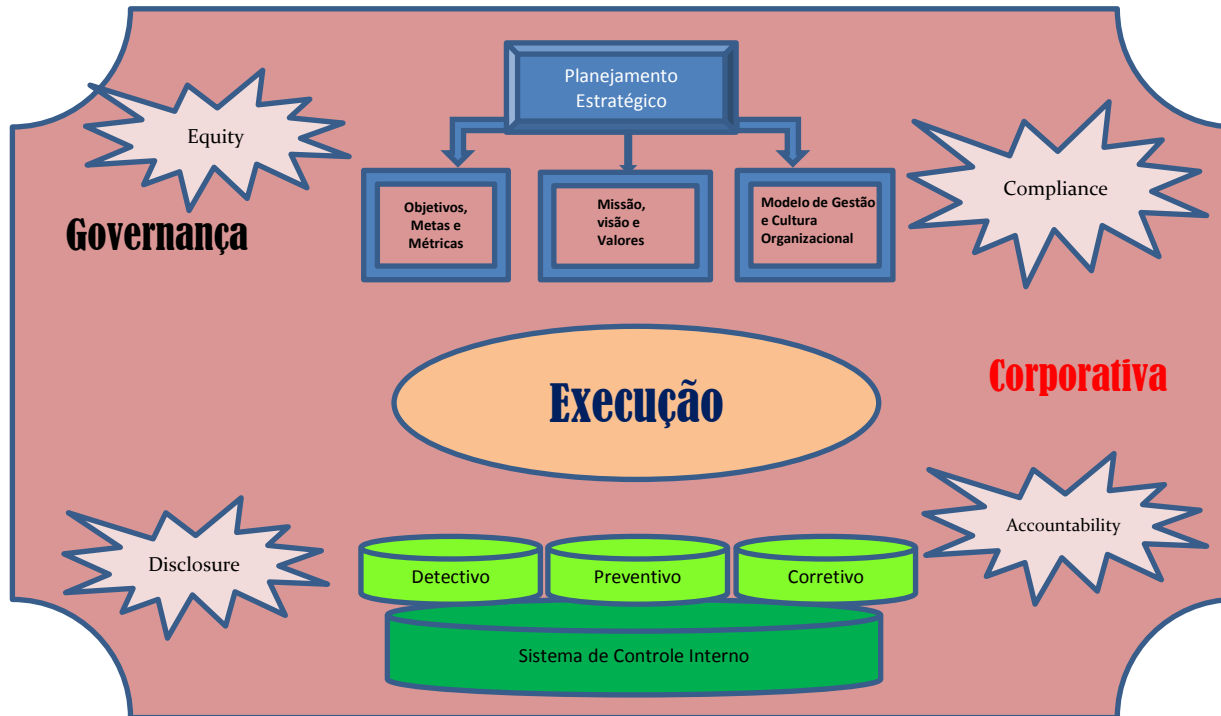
Planejamento Estratégico

Equity

Objetivos, Metas e Métricas

Missão, visão e Valores

Modelo de Gestão e Cultura Organizacional

Compliance

Governança

Execução

Corporativa

Disclosure

Accountability

Detectivo

Preventivo

Corretivo

Sistema de Controle Interno